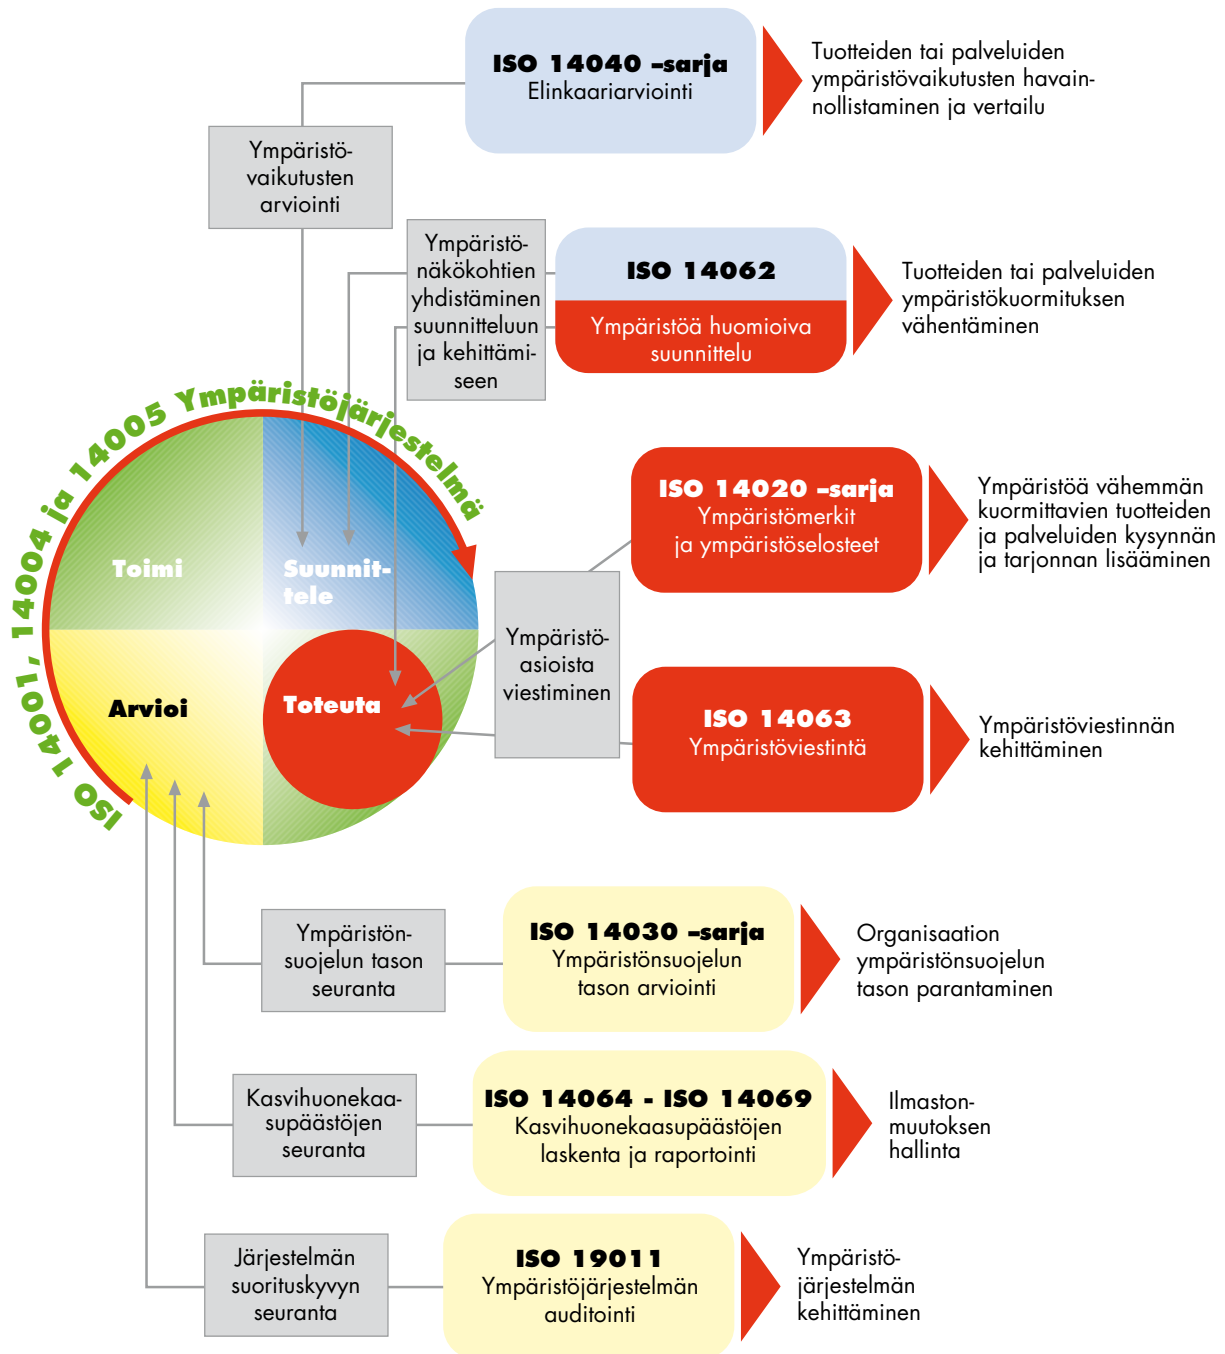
ISO 14040 -sarja
Elinkaariarviointi

Tuotteiden tai palveluiden ympäristövaikutusten havainnollistaminen ja vertailu

Ympäristövaikutusten arviointi

Ympäristönäkökohtien yhdistäminen suunnitteluun ja kehittämiseen

ISO 14062
Ympäristöä huomioiva suunnittelu

Tuotteiden tai palveluiden ympäristökuormituksen vähentäminen

ISO 14001, 14004 ja 14005 Ympäristöjärjestelmä

Toimi
Suunnittele
Arvioi
Toteuta

ISO 14020 -sarja
Ympäristömerkit ja ympäristöselosteet

Ympäristöä vähemmän kuormittavien tuotteiden ja palveluiden kysynnän ja tarjonnan lisääminen

Ympäristöasioista viestiminen

ISO 14063
Ympäristöviestintä

Ympäristöviestinnän kehittäminen

Ympäristönsuojelun tason seuranta

ISO 14030 -sarja
Ympäristönsuojelun tason arviointi

Organisaation ympäristönsuojelun tason parantaminen

Kasvihuonekaasupäästöjen seuranta

ISO 14064 - ISO 14069
Kasvihuonekaasupäästöjen laskenta ja raportointi

Ilmastonmuutoksen hallinta

Järjestelmän suorituskyvyn seuranta

ISO 19011
Ympäristöjärjestelmän auditointi

Ympäristöjärjestelmän kehittäminen